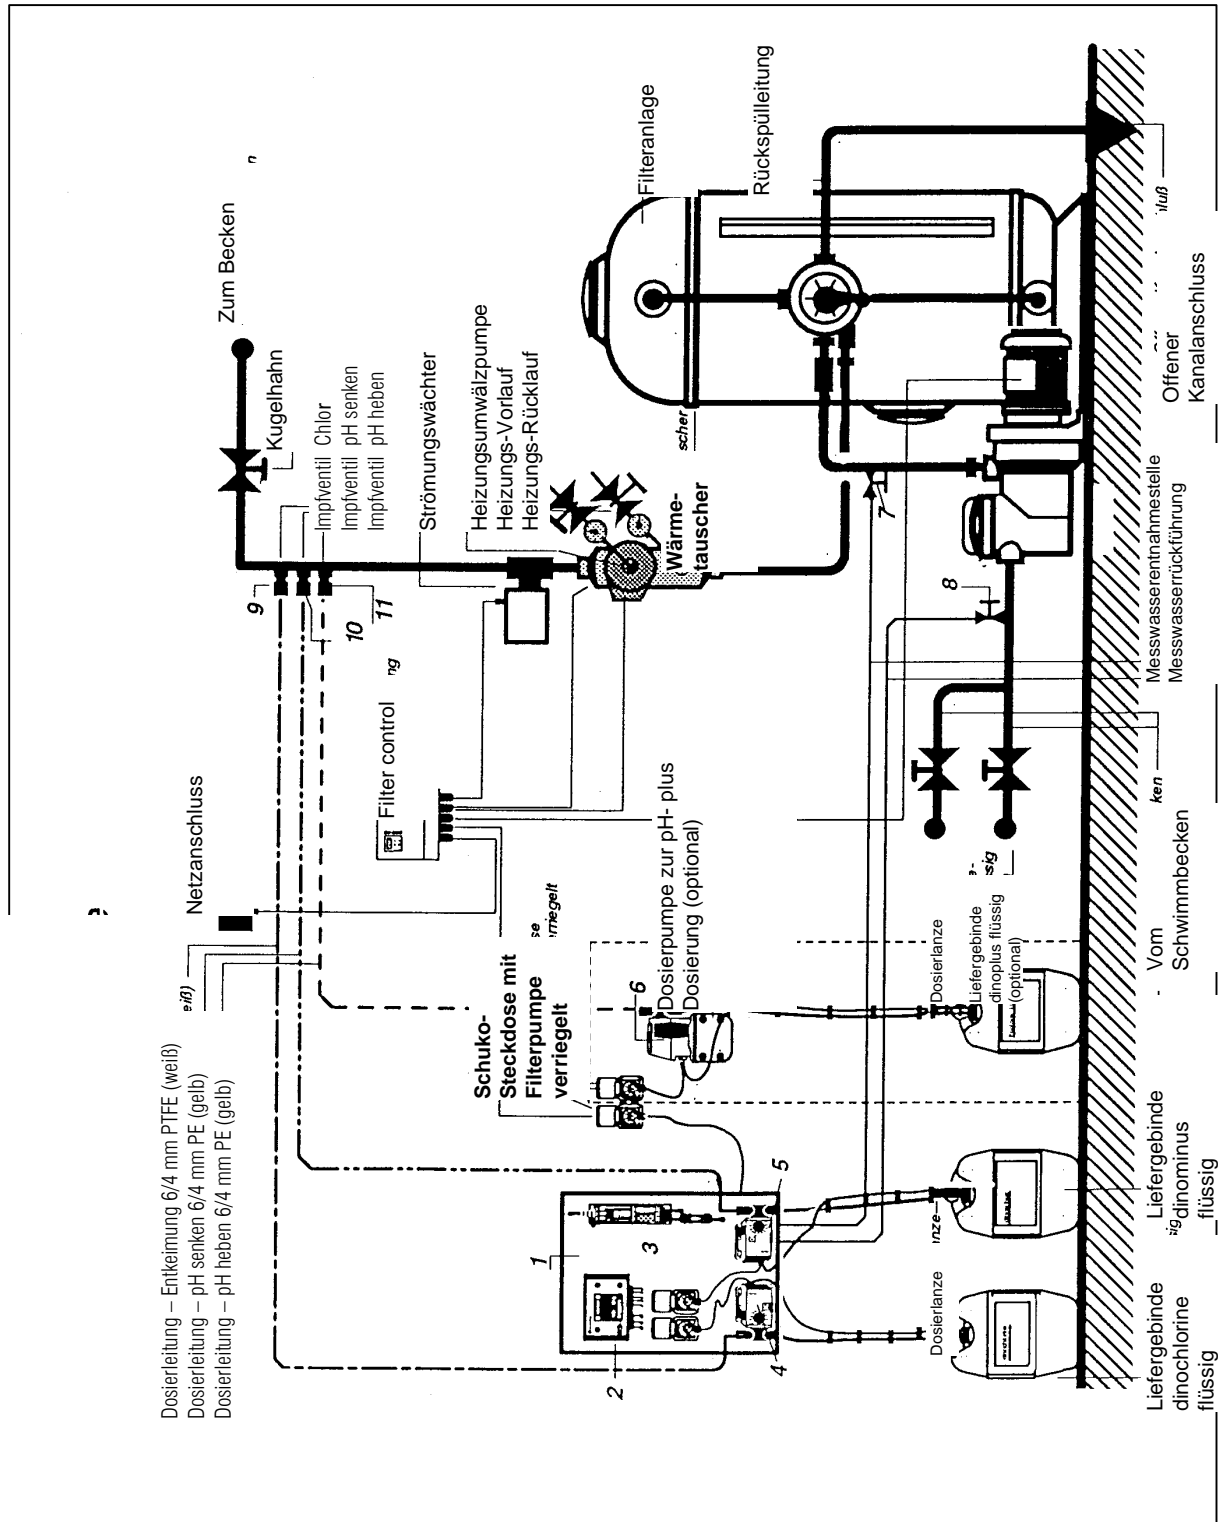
Zum Becken
Kugelhahn
Impfventil Chlor
Impfventil pH senken
Impfventil pH heben
Strömungswächter
Heizungsumwälzpumpe
Heizungs-Vorlauf
Heizungs-Rücklauf
Wärme-tauscher
Filteranlage
Rückspülleitung
scher
Offener Kanalanschluss
Messwasserentnahmestelle
Messwasserrückführung
8
7
9
10
11
Filter control
ng
Netzanschluss
Dosierpumpe zur pH- plus Dosierung (optional)
6
Schuko-Steckdose mit Filterpumpe verriegelt
Dosierleitung – Entkeimung 6/4 mm PTFE (weiß)
Dosierleitung – pH senken 6/4 mm PE (gelb)
Dosierleitung – pH heben 6/4 mm PE (gelb)
eiß)
1
2
3
4
5
Dosierlanze
Liefergebinde dinoplus flüssig (optional)
Vom Schwimmbecken
ken
Liefergebinde dinominus flüssig
Dosierlanze
Liefergebinde dinochlorine flüssig